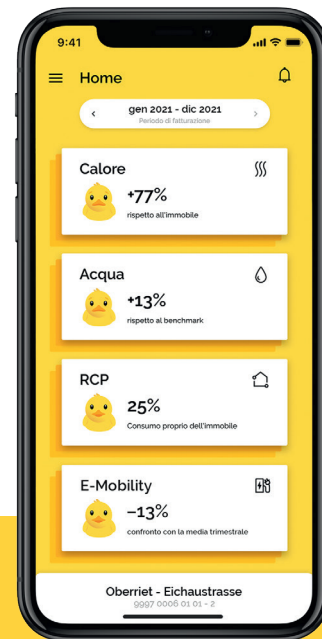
9:41

Home

‹ gen 2021 - dic 2021 ›
Periodo di fatturazione

Calore
+77%
rispetto all'immobile

Acqua
+13%
rispetto al benchmark

RCP
25%
Consumo proprio dell'immobile

E-Mobility
–13%
confronto con la media trimestrale

Oberriet - Eichaustrasse
9997 0006 01 01 - 2